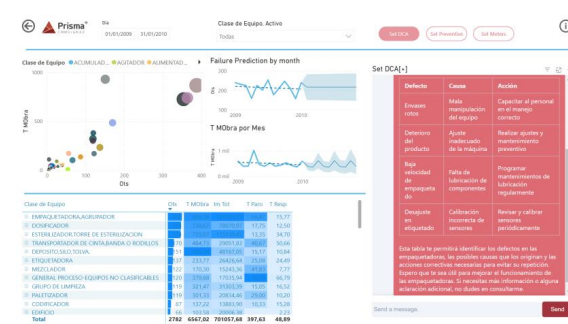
Prisma
Día
01/01/2009 01/01/2010
Clase de Equipo, Activo
Todas
Set DCA Set Preventivo Set Mejoras

Clase de Equipo ● ACUMULAD... ● AGITADOR ● ALIMENTAD...
1000
500
0
T MObra
0 100 200 300 400
Ots

Failure Prediction by month
Ots
2009 2010

T MObra por Mes
T MObra
2009 2010

| Clase de Equipo | Ots | T MObra | Int Tot | T Paro | T Resp |
|---|---|---|---|---|---|
| EMPAQUETADORA,AGRUPADOR | | | | | 15,77 |
| DOSIFICADOR | | | | 17,75 | 12,50 |
| ESTERILIZADOR,TORRE DE ESTERILIZACION | | | | 13,33 | 34,70 |
| TRANSPORTADOR DE CINTA,BANDA O RODILLOS | 270 | 484,73 | 29051,63 | 40,87 | 30,64 |
| DEPOSITO,SILO,TOLVA. | 211 | | 80161,00 | 15,17 | 10,84 |
| ETIQUETADORA | 237 | 233,77 | 26426,64 | 25,08 | 24,49 |
| MEZCLADOR | 122 | 170,30 | 15245,56 | 41,83 | 7,77 |
| GENERAL PROCESO-EQUIPOS NO CLASIFICABLES | 120 | 319,68 | 17035,94 | | 46,78 |
| GRUPO DE LIMPIEZA | 119 | 321,47 | 31303,39 | 15,05 | 16,52 |
| PALETIZADOR | 119 | 301,33 | 20834,46 | 29,00 | 10,20 |
| CODIFICADOR | 87 | 137,22 | 13883,90 | 10,33 | 15,28 |
| EDIFICIO | 66 | 103,58 | 20006,38 | | 2,13 |
| Total | 2782 | 6567,02 | 701057,68 | 397,63 | 48,89 |

Set DCA[+]

| Defecto | Causa | Acción |
|---|---|---|
| Envases rotos | Mala manipulación del equipo | Capacitar al personal en el manejo correcto |
| Deterioro del producto | Ajuste inadecuado de la máquina | Realizar ajustes y mantenimiento preventivo |
| Baja velocidad de empaquetado | Falta de lubricación de componentes | Programar mantenimientos de lubricación regularmente |
| Desajuste en etiquetado | Calibración incorrecta de sensores | Revisar y calibrar sensores periódicamente |

Esta tabla te permitirá identificar los defectos en las empaquetadoras, las posibles causas que los originan y las acciones correctivas necesarias para evitar su repetición. Espero que te sea útil para mejorar el funcionamiento de las empaquetadoras. Si necesitas más información o alguna aclaración adicional, no dudes en consultarme.

Send a message. Send